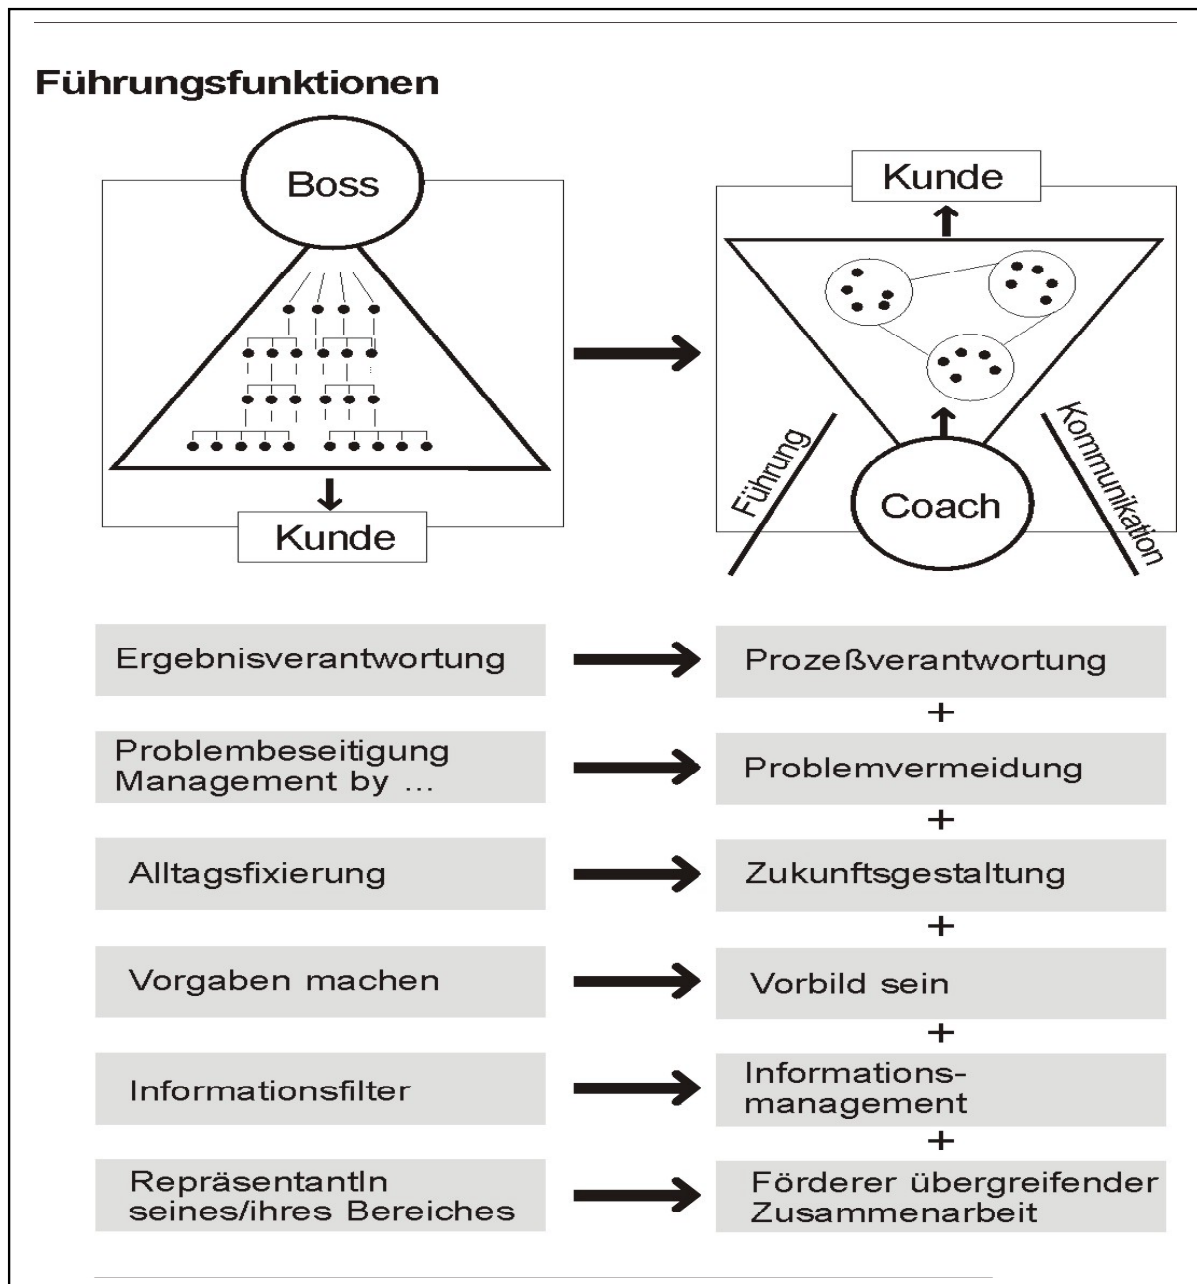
Führungsfunktionen

Boss

Kunde

Kunde

Führung

Coach

Kommunikation

| | | |
|---|---|---|
| Ergebnisverantwortung | → | Prozeßverantwortung |
| | | + |
| Problembeseitigung Management by ... | → | Problemvermeidung |
| | | + |
| Alltagsfixierung | → | Zukunftsgestaltung |
| | | + |
| Vorgaben machen | → | Vorbild sein |
| | | + |
| Informationsfilter | → | Informationsmanagement |
| | | + |
| RepräsentantIn seines/ihres Bereiches | → | Förderer übergreifender Zusammenarbeit |